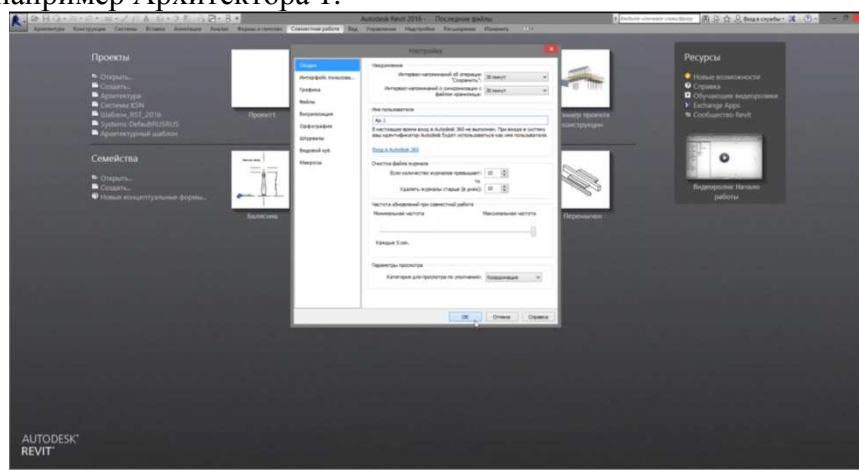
например Архитектора 1.

Autodesk Revit 2016 - Последние файлы

Архитектура Конструкция Системы Вставка Аннотации Анализ Формы и генплан Совместная работа Вид Управление Надстройки Расширения Изменить

Проекты
Открыть...
Создать...
Архитектура
Системы KSN
Шаблон_RST_2016
Systems-DefaultRUSRUS
Архитектурный шаблон

Проект1

Семейства
Открыть...
Создать...
Новые концептуальные формы...

Балясина

Настройки

Общие
Интерфейс пользова...
Графика
Файлы
Визуализация
Орфография
Штурвалы
Видовой куб
Макросы

Уведомления
Интервал напоминаний об операции "Сохранить": 30 минут
Интервал напоминаний о синхронизации с файлом хранилища: 30 минут

Имя пользователя
Ар-1
В настоящее время вход в Autodesk 360 не выполнен. При входе в систему ваш идентификатор Autodesk будет использоваться как имя пользователя.
Вход в Autodesk 360

Очистка файла журнала
Если количество журналов превышает: 10
то
Удалять журналы старше (в днях): 10

Частота обновлений при совместной работе
Минимальная частота
Максимальная частота
Каждые 5 сек.

Параметры просмотра
Категория для просмотра по умолчанию: Координация

OK Отмена Справка

Ресурсы
Новые возможности
Справка
Обучающие видеоролики
Exchange Apps
Сообщество Revit

Видеоролик: Начало работы

Перемычки

...инженер проекта конструкции

AUTODESK
REVIT